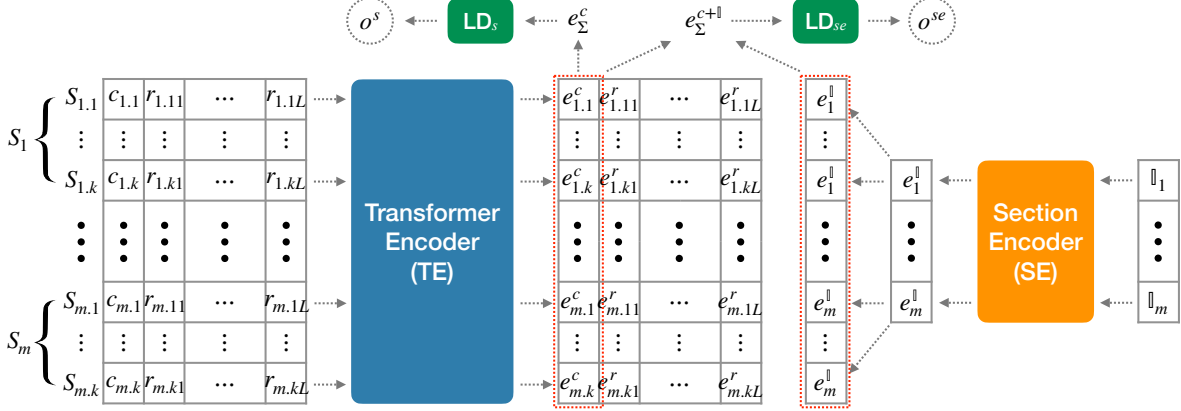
$o^s$ LD$_s$ $e_\Sigma^c$ $e_\Sigma^{c+\mathbb{I}}$ LD$_{se}$ $o^{se}$

$S_1$ $S_{1.1}$ $c_{1.1}$ $r_{1.11}$ $\cdots$ $r_{1.1L}$
$\vdots$ $\vdots$ $\vdots$ $\vdots$ $\vdots$
$S_{1.k}$ $c_{1.k}$ $r_{1.k1}$ $\cdots$ $r_{1.kL}$

$S_m$ $S_{m.1}$ $c_{m.1}$ $r_{m.11}$ $\cdots$ $r_{m.1L}$
$\vdots$ $\vdots$ $\vdots$ $\vdots$ $\vdots$
$S_{m.k}$ $c_{m.k}$ $r_{m.k1}$ $\cdots$ $r_{m.kL}$

Transformer Encoder (TE)

$e_{1.1}^c$ $e_{1.11}^r$ $\cdots$ $e_{1.1L}^r$
$e_{1.k}^c$ $e_{1.k1}^r$ $\cdots$ $e_{1.kL}^r$
$e_{m.1}^c$ $e_{m.11}^r$ $\cdots$ $e_{m.1L}^r$
$e_{m.k}^c$ $e_{m.k1}^r$ $\cdots$ $e_{m.kL}^r$

$e_1^{\mathbb{I}}$ $e_1^{\mathbb{I}}$ $e_m^{\mathbb{I}}$ $e_m^{\mathbb{I}}$

$e_1^{\mathbb{I}}$ $e_m^{\mathbb{I}}$

Section Encoder (SE)

$\mathbb{I}_1$ $\mathbb{I}_m$